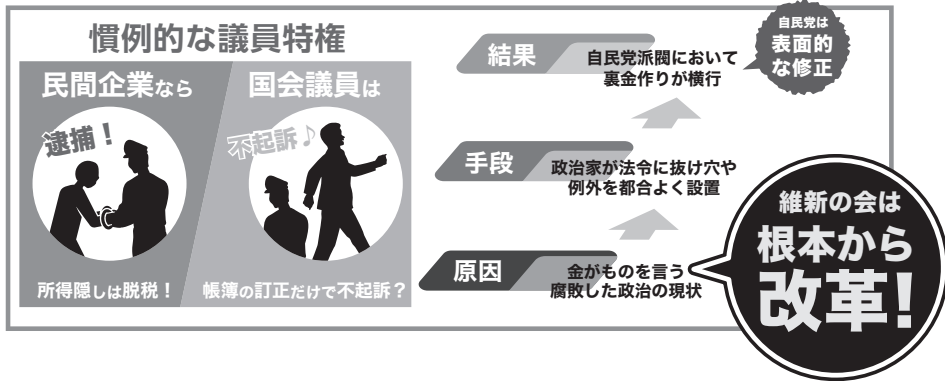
慣例的な議員特権

民間企業なら

逮捕!

所得隠しは脱税!

国会議員は

不起訴♪

帳簿の訂正だけで不起訴?

結果

自民党派閥において裏金作りが横行

自民党は表面的な修正

手段

政治家が法令に抜け穴や例外を都合よく設置

原因

金がものを言う腐敗した政治の現状

維新の会は根本から改革!